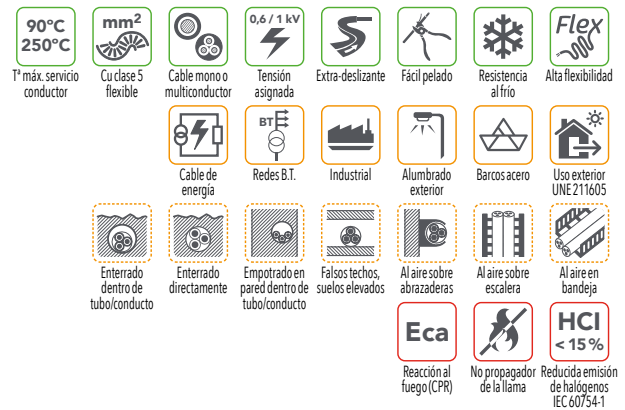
90°C
250°C
Tª máx. servicio conductor

mm²
Cu clase 5 flexible

Cable mono o multiconductor

0,6 / 1 kV
Tensión asignada

Extra-deslizante

Fácil pelado

Resistencia al frío

Flex
Alta flexibilidad

Cable de energía

BT
Redes B.T.

Industrial

Alumbrado exterior

Barcos acero

Uso exterior UNE 211605

Enterrado dentro de tubo/conducto

Enterrado directamente

Empotrado en pared dentro de tubo/conducto

Falsos techos, suelos elevados

Al aire sobre abrazaderas

Al aire sobre escalera

Al aire en bandeja

Eca
Reacción al fuego (CPR)

No propagador de la llama

HCl
< 15 %
Reducida emisión de halógenos IEC 60754-1